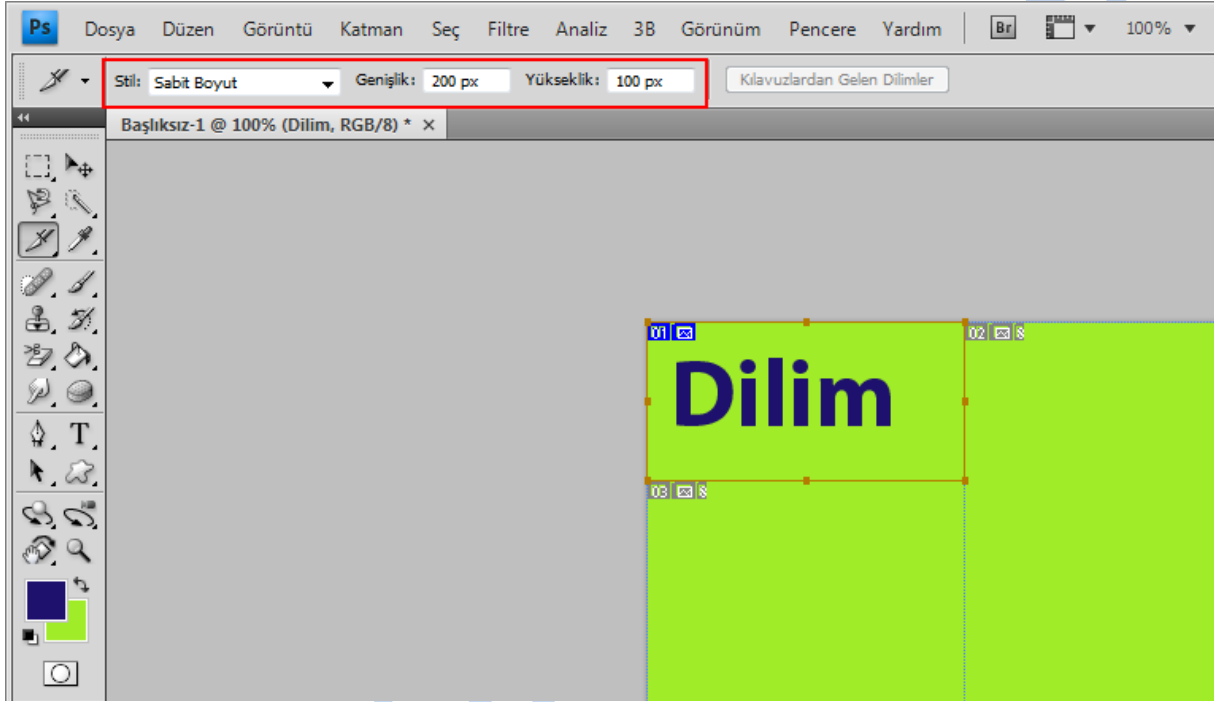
Ps Dosya Düzen Görüntü Katman Seç Filtre Analiz 3B Görünüm Pencere Yardım Br 100%

Stil: Sabit Boyut Genişlik: 200 px Yükseklik: 100 px Kılavuzlardan Gelen Dilimler

Başlıksız-1 @ 100% (Dilim, RGB/8) * ×

01 02 8 03 8

Dilim

T